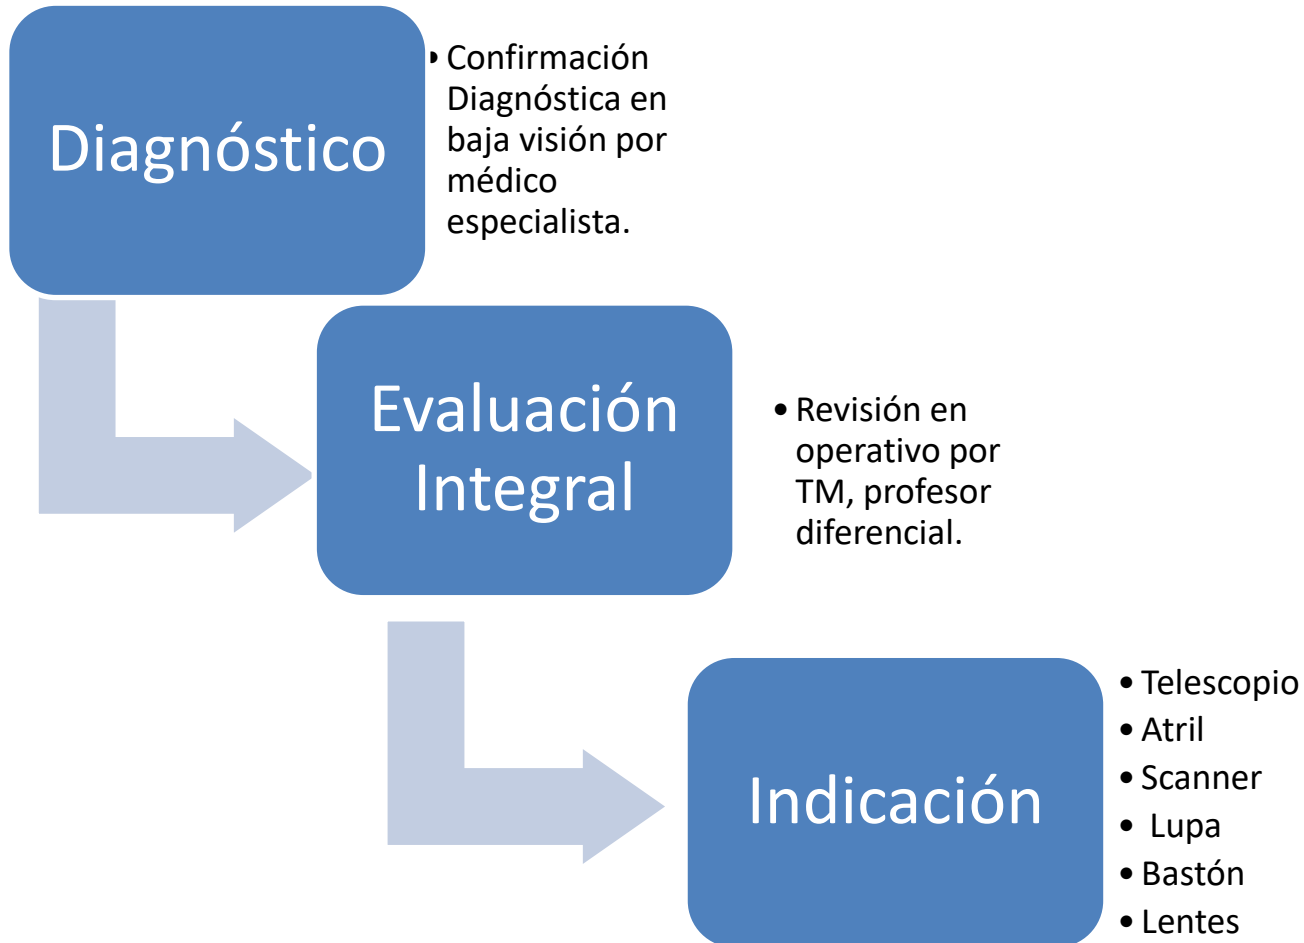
Diagnóstico

• Confirmación Diagnóstica en baja visión por médico especialista.

Evaluación Integral

• Revisión en operativo por TM, profesor diferencial.

Indicación

• Telescopio
• Atril
• Scanner
• Lupa
• Bastón
• Lentes